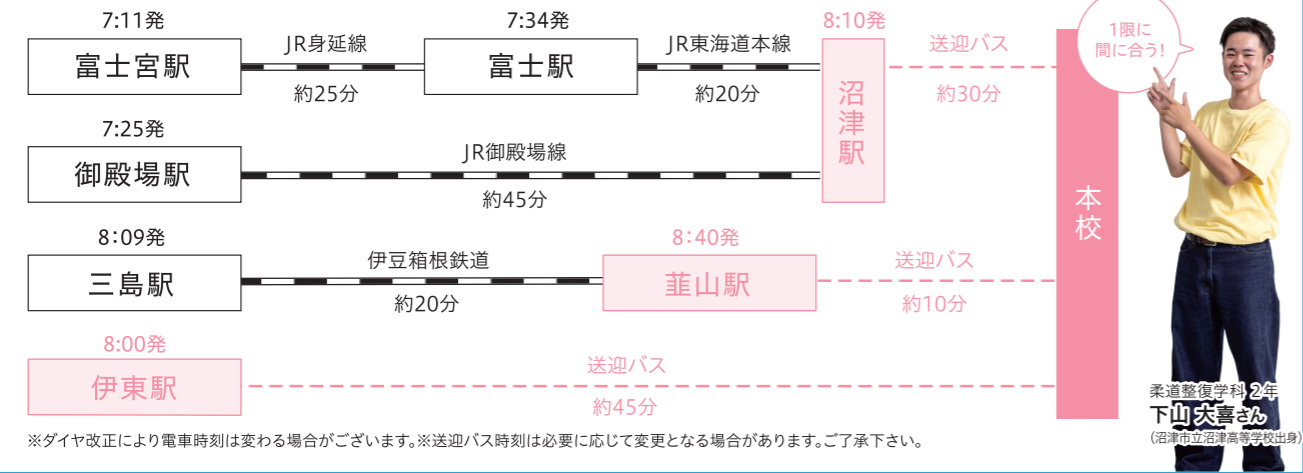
7:11発
富士宮駅
JR身延線
約25分
7:34発
富士駅
JR東海道本線
約20分
8:10発
沼津駅
送迎バス
約30分

7:25発
御殿場駅
JR御殿場線
約45分

8:09発
三島駅
伊豆箱根鉄道
約20分
8:40発
韮山駅
送迎バス
約10分

8:00発
伊東駅
送迎バス
約45分

本校

1限に間に合う!

柔道整復学科 2年
下山 大喜さん
(沼津市立沼津高等学校出身)

※ダイヤ改正により電車時刻は変わる場合がございます。※送迎バス時刻は必要に応じて変更となる場合があります。ご了承下さい。